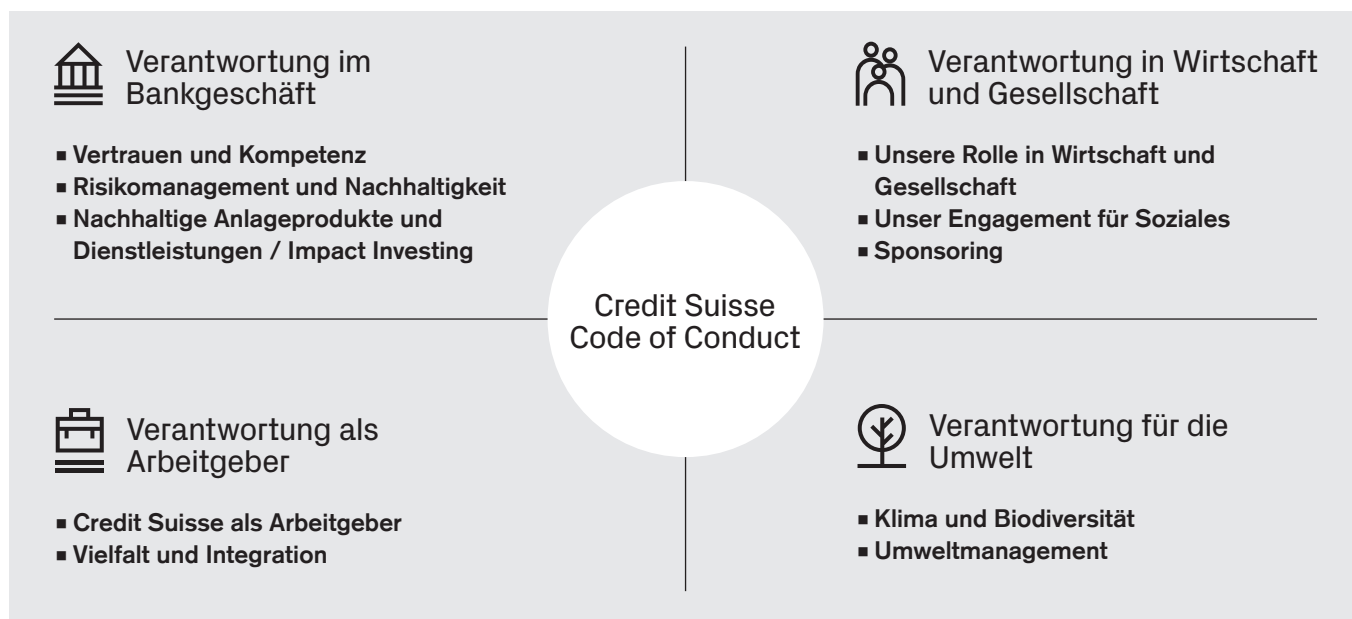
Verantwortung im Bankgeschäft

- Vertrauen und Kompetenz
- Risikomanagement und Nachhaltigkeit
- Nachhaltige Anlageprodukte und Dienstleistungen / Impact Investing

Verantwortung in Wirtschaft und Gesellschaft

- Unsere Rolle in Wirtschaft und Gesellschaft
- Unser Engagement für Soziales
- Sponsoring

Credit Suisse Code of Conduct

Verantwortung als Arbeitgeber

- Credit Suisse als Arbeitgeber
- Vielfalt und Integration

Verantwortung für die Umwelt

- Klima und Biodiversität
- Umweltmanagement